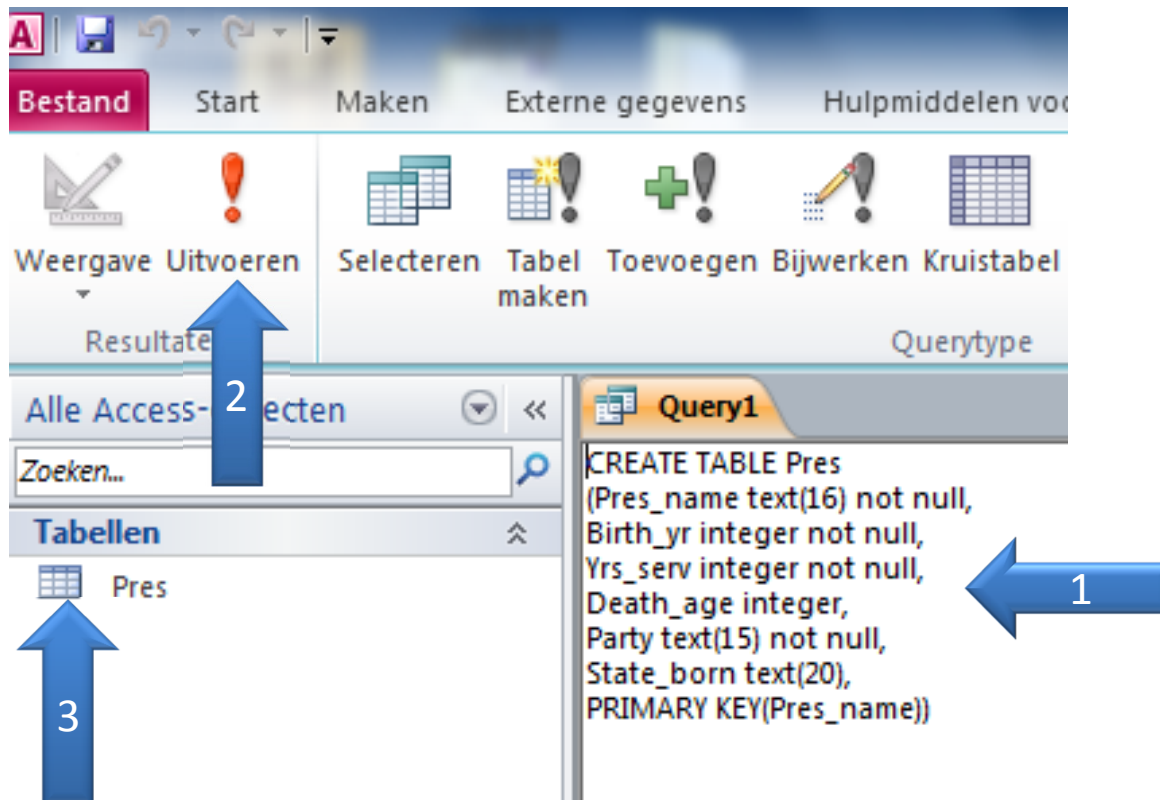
Bestand Start Maken Externe gegevens Hulpmiddelen voo

Weergave Uitvoeren

Resultate

Selecteren Tabel maken Toevoegen Bijwerken Kruistabel

Querytype

Alle Access-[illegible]ecten

Zoeken...

Tabellen

Pres

Query1

CREATE TABLE Pres
(Pres_name text(16) not null,
Birth_yr integer not null,
Yrs_serv integer not null,
Death_age integer,
Party text(15) not null,
State_born text(20),
PRIMARY KEY(Pres_name))

1

2

3